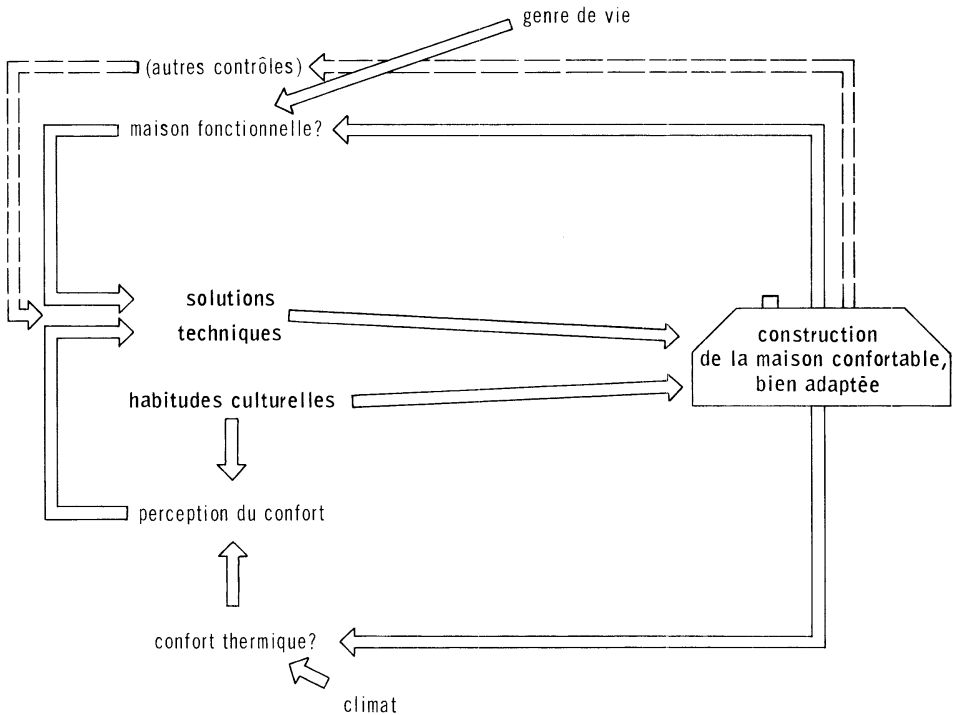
genre de vie

(autres contrôles)

maison fonctionnelle?

solutions techniques

construction de la maison confortable, bien adaptée

habitudes culturelles

perception du confort

confort thermique?

climat